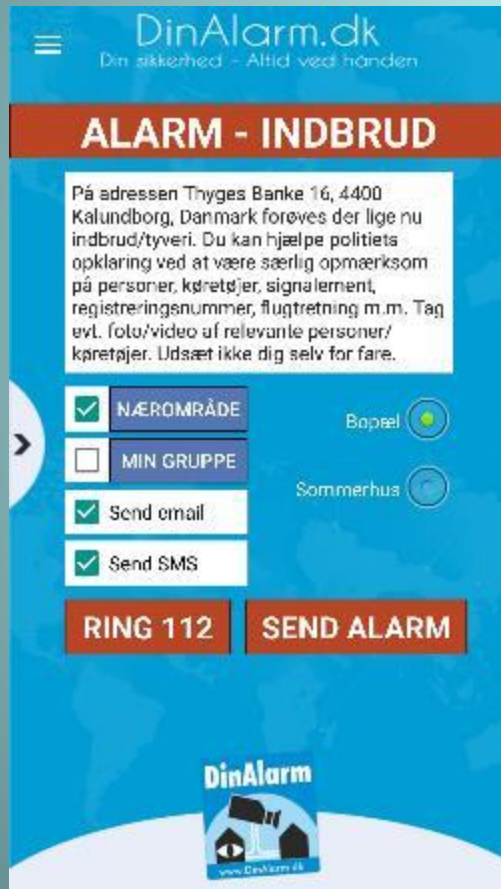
DinAlarm.dk
Din sikkerhed - Altid ved hånden

ALARM - INDBRUD

På adressen Thyges Banke 16, 4400 Kalundborg, Danmark forøves der lige nu indbrud/tyveri. Du kan hjælpe politiets opklaring ved at være særlig opmærksom på personer, køretøjer, signalement, registreringsnummer, flugtretning m.m. Tag evt. foto/video af relevante personer/ køretøjer. Udsæt ikke dig selv for fare.

NÆROMRÅDE
MIN GRUPPE
Send email
Send SMS

Bopæl
Sommerhus

RING 112
SEND ALARM

DinAlarm
www.DinAlarm.dk